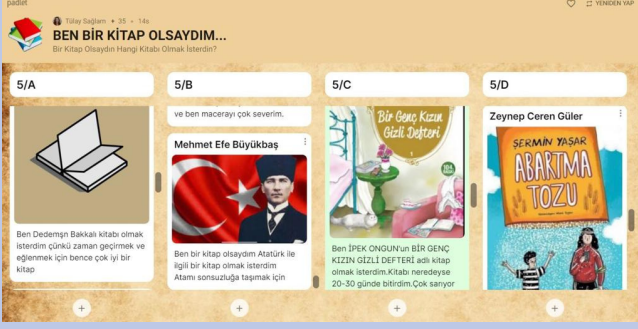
padlet

YENİDEN YAP

Tülay Sağlam • 35 • 14s

BEN BİR KİTAP OLSAYDIM...

Bir Kitap Olsaydın Hangi Kitabı Olmak İsterdin?

5/A

Ben Dedemşn Bakkalı kitabı olmak isterdim çünkü zaman geçirmek ve eğlenmek için bence çok iyi bir kitap

5/B

ve ben macerayı çok severim.

Mehmet Efe Büyükbaş

Ben bir kitap olsaydım Atatürk ile ilgili bir kitap olmak isterdim Atamı sonsuzluğa taşımak için

5/C

Bir Genç Kızın Gizli Defteri

Ben İPEK ONGUN'un BİR GENÇ KIZIN GİZLİ DEFTERİ adlı kitap olmak isterdim.Kitabı neredeyse 20-30 günde bitirdim.Çok sarıyor

5/D

Zeynep Ceren Güler

ŞERMİN YAŞAR

ABARTMA TOZU

+

+

+

+